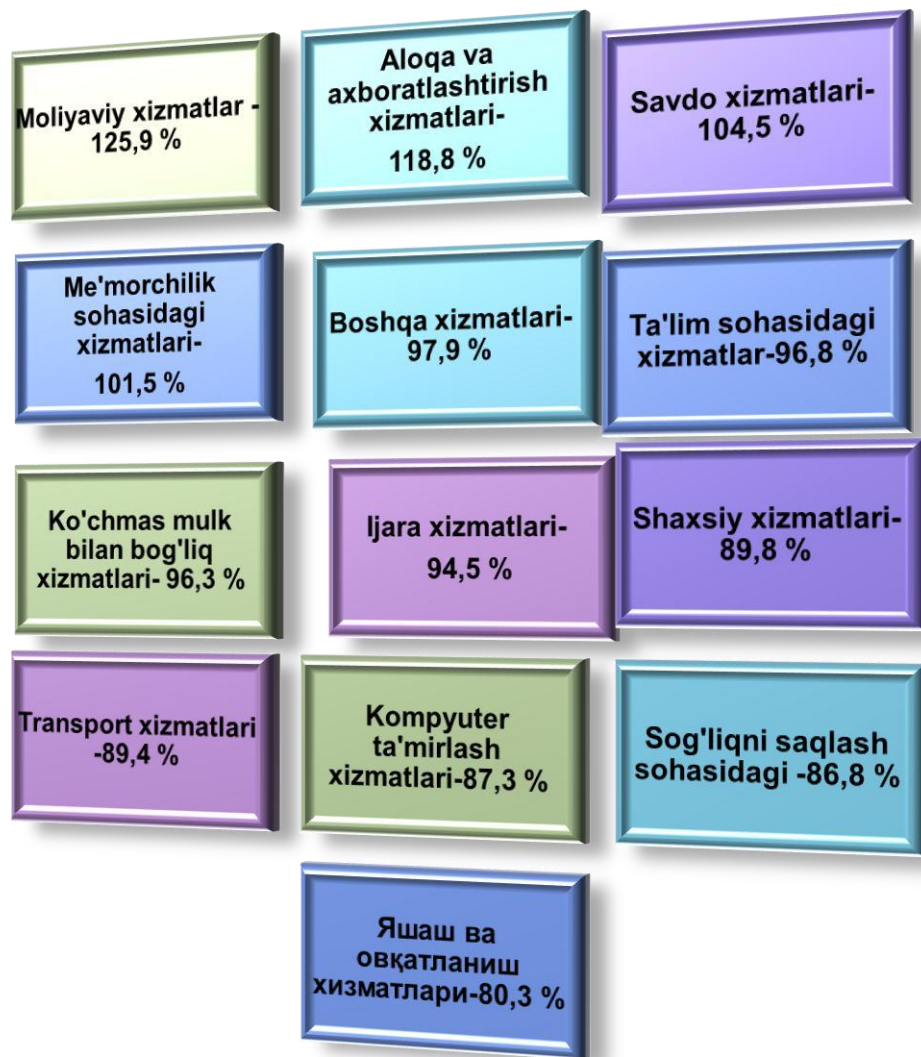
Moliyaviy xizmatlar - 125,9 %

Aloqa va axboratlashtirish xizmatlari-

118,8 %

Savdo xizmatlari- 104,5 %

Me'morchilik sohasidagi xizmatlari-

101,5 %

Boshqa xizmatlari- 97,9 %

Ta'lim sohasidagi xizmatlar-96,8 %

Ko'chmas mulk bilan bog'liq xizmatlari- 96,3 %

Ijara xizmatlari-

94,5 %

Shaxsiy xizmatlari- 89,8 %

Transport xizmatlari -89,4 %

Kompyuter ta'mirlash xizmatlari-87,3 %

Sog'liqni saqlash sohasidagi -86,8 %

Яшаш ва овқатланиш хизматлари-80,3 %